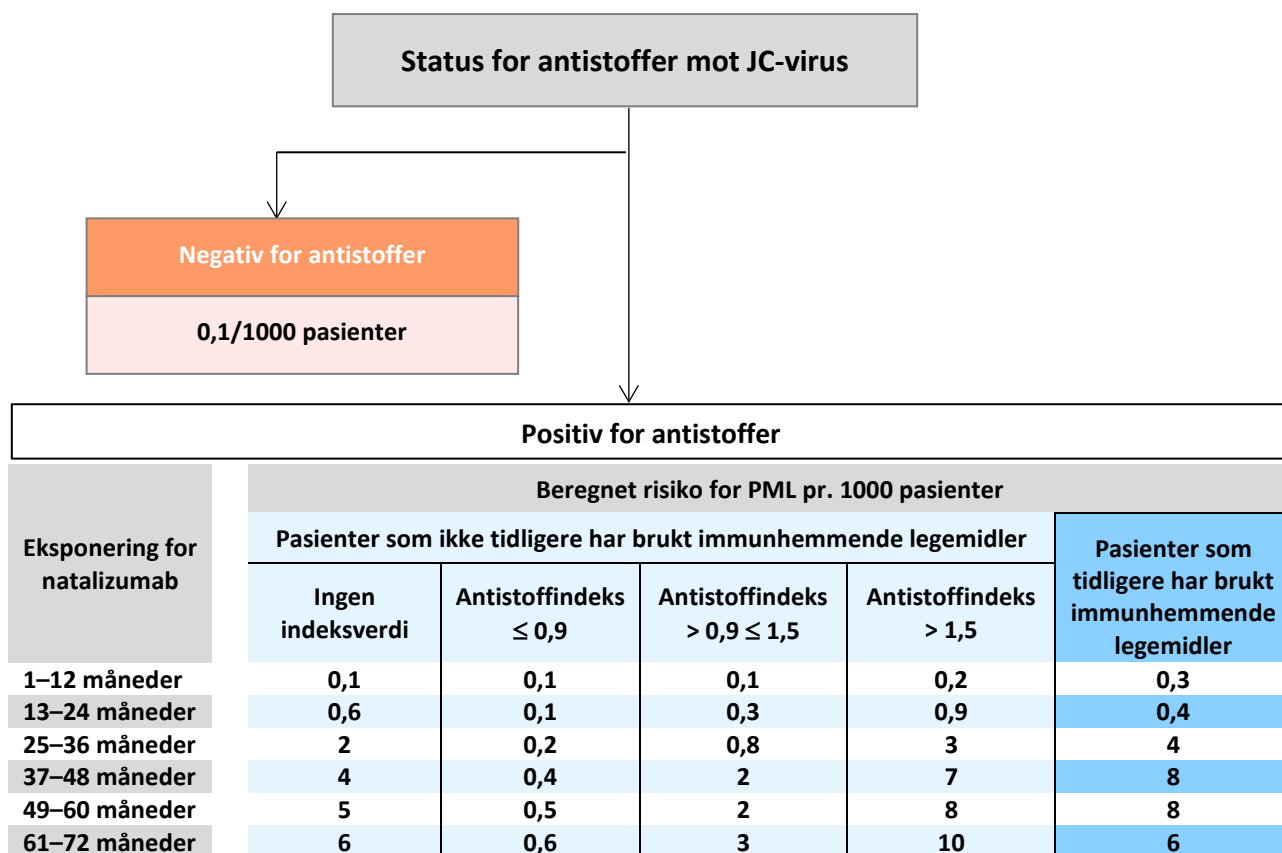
Status for antistoffer mot JC-virus

Negativ for antistoffer

0,1/1000 pasienter

Positiv for antistoffer

| Eksponering for natalizumab | Beregnet risiko for PML pr. 1000 pasienter | | | | |
|---|---|---|---|---|---|
| | Pasienter som ikke tidligere har brukt immunhemmende legemidler | | | | Pasienter som tidligere har brukt immunhemmende legemidler |
| | Ingen indeksverdi | Antistoffindeks $\leq 0,9$ | Antistoffindeks $> 0,9 \leq 1,5$ | Antistoffindeks $> 1,5$ | |
| 1–12 måneder | 0,1 | 0,1 | 0,1 | 0,2 | 0,3 |
| 13–24 måneder | 0,6 | 0,1 | 0,3 | 0,9 | 0,4 |
| 25–36 måneder | 2 | 0,2 | 0,8 | 3 | 4 |
| 37–48 måneder | 4 | 0,4 | 2 | 7 | 8 |
| 49–60 måneder | 5 | 0,5 | 2 | 8 | 8 |
| 61–72 måneder | 6 | 0,6 | 3 | 10 | 6 |